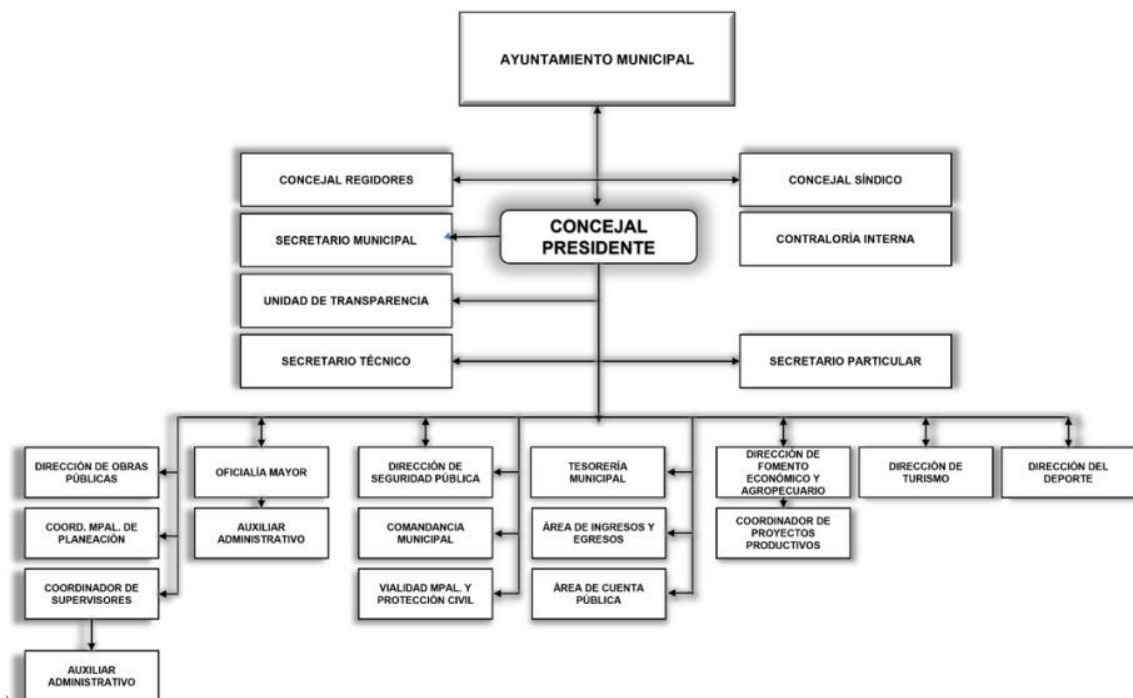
AYUNTAMIENTO MUNICIPAL

CONCEJAL REGIDORES

CONCEJAL SÍNDICO

SECRETARIO MUNICIPAL

CONCEJAL PRESIDENTE

CONTRALORÍA INTERNA

UNIDAD DE TRANSPARENCIA

SECRETARIO TÉCNICO

SECRETARIO PARTICULAR

DIRECCIÓN DE OBRAS PÚBLICAS

COORD. MPAL. DE PLANEACIÓN

COORDINADOR DE SUPERVISORES

AUXILIAR ADMINISTRATIVO

OFICIALÍA MAYOR

AUXILIAR ADMINISTRATIVO

DIRECCIÓN DE SEGURIDAD PÚBLICA

COMANDANCIA MUNICIPAL

VIALIDAD MPAL. Y PROTECCIÓN CIVIL

TESORERÍA MUNICIPAL

ÁREA DE INGRESOS Y EGRESOS

ÁREA DE CUENTA PÚBLICA

DIRECCIÓN DE FOMENTO ECONÓMICO Y AGROPECUARIO

COORDINADOR DE PROYECTOS PRODUCTIVOS

DIRECCIÓN DE TURISMO

DIRECCIÓN DEL DEPORTE